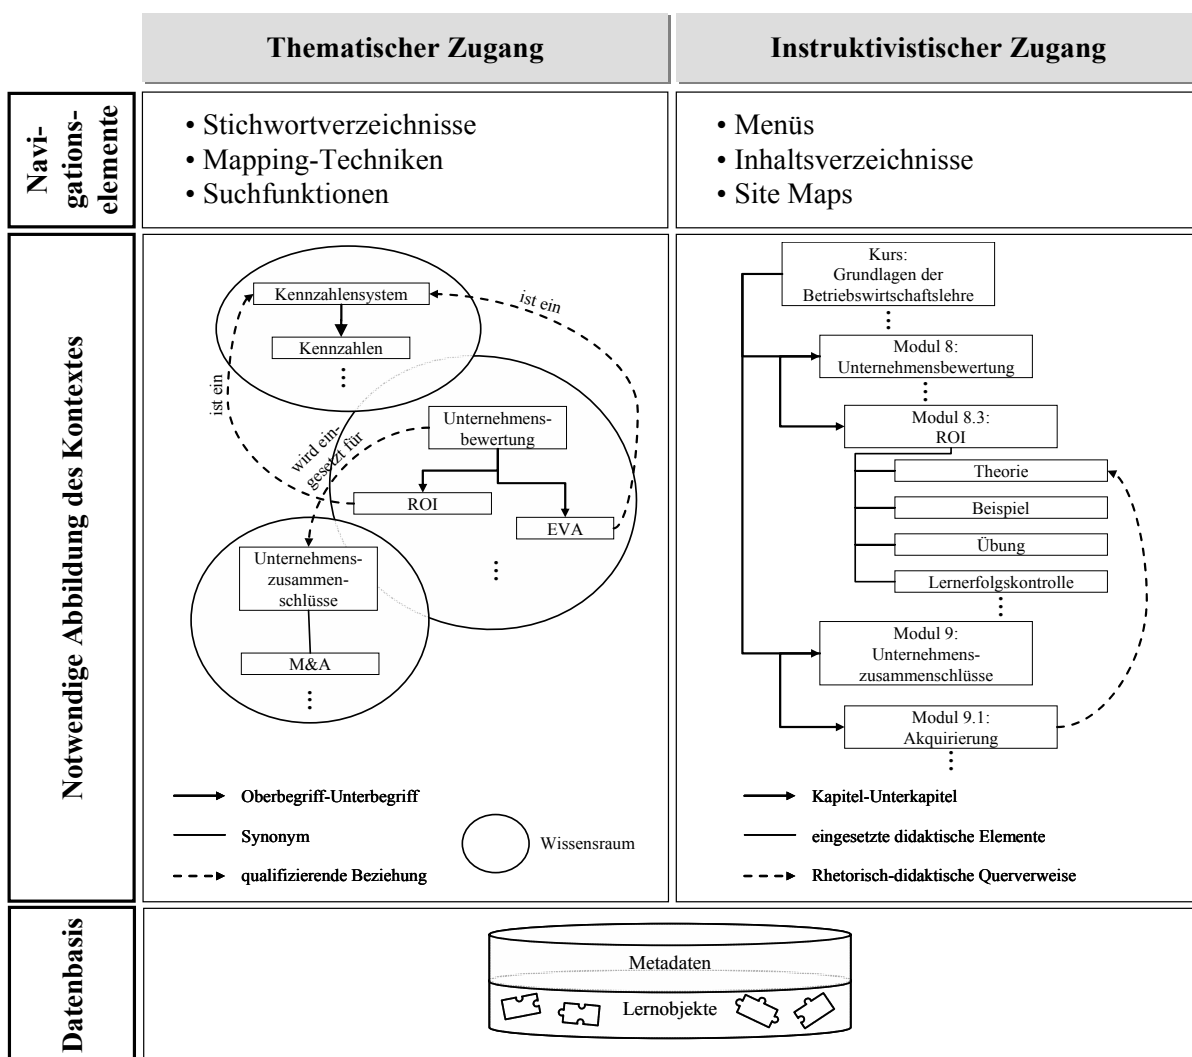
| | Thematischer Zugang | Instruktivistischer Zugang |
|---|---|---|
| Navigationselemente | • Stichwortverzeichnisse • Mapping-Techniken • Suchfunktionen | • Menüs • Inhaltsverzeichnisse • Site Maps |

Notwendige Abbildung des Kontextes

Kennzahlensystem
Kennzahlen
⋮
ist ein
ist ein
wird eingesetzt für
Unternehmensbewertung
ROI
EVA
⋮
Unternehmenszusammenschlüsse
M&A
⋮

Oberbegriff-Unterbegriff
Synonym
qualifizierende Beziehung
Wissensraum

Kurs: Grundlagen der Betriebswirtschaftslehre
⋮
Modul 8: Unternehmensbewertung
⋮
Modul 8.3: ROI
Theorie
Beispiel
Übung
Lernerfolgskontrolle
⋮
Modul 9: Unternehmenszusammenschlüsse
Modul 9.1: Akquirierung
⋮

Kapitel-Unterkapitel
eingesetzte didaktische Elemente
Rhetorisch-didaktische Querverweise

Datenbasis

Metadaten
Lernobjekte